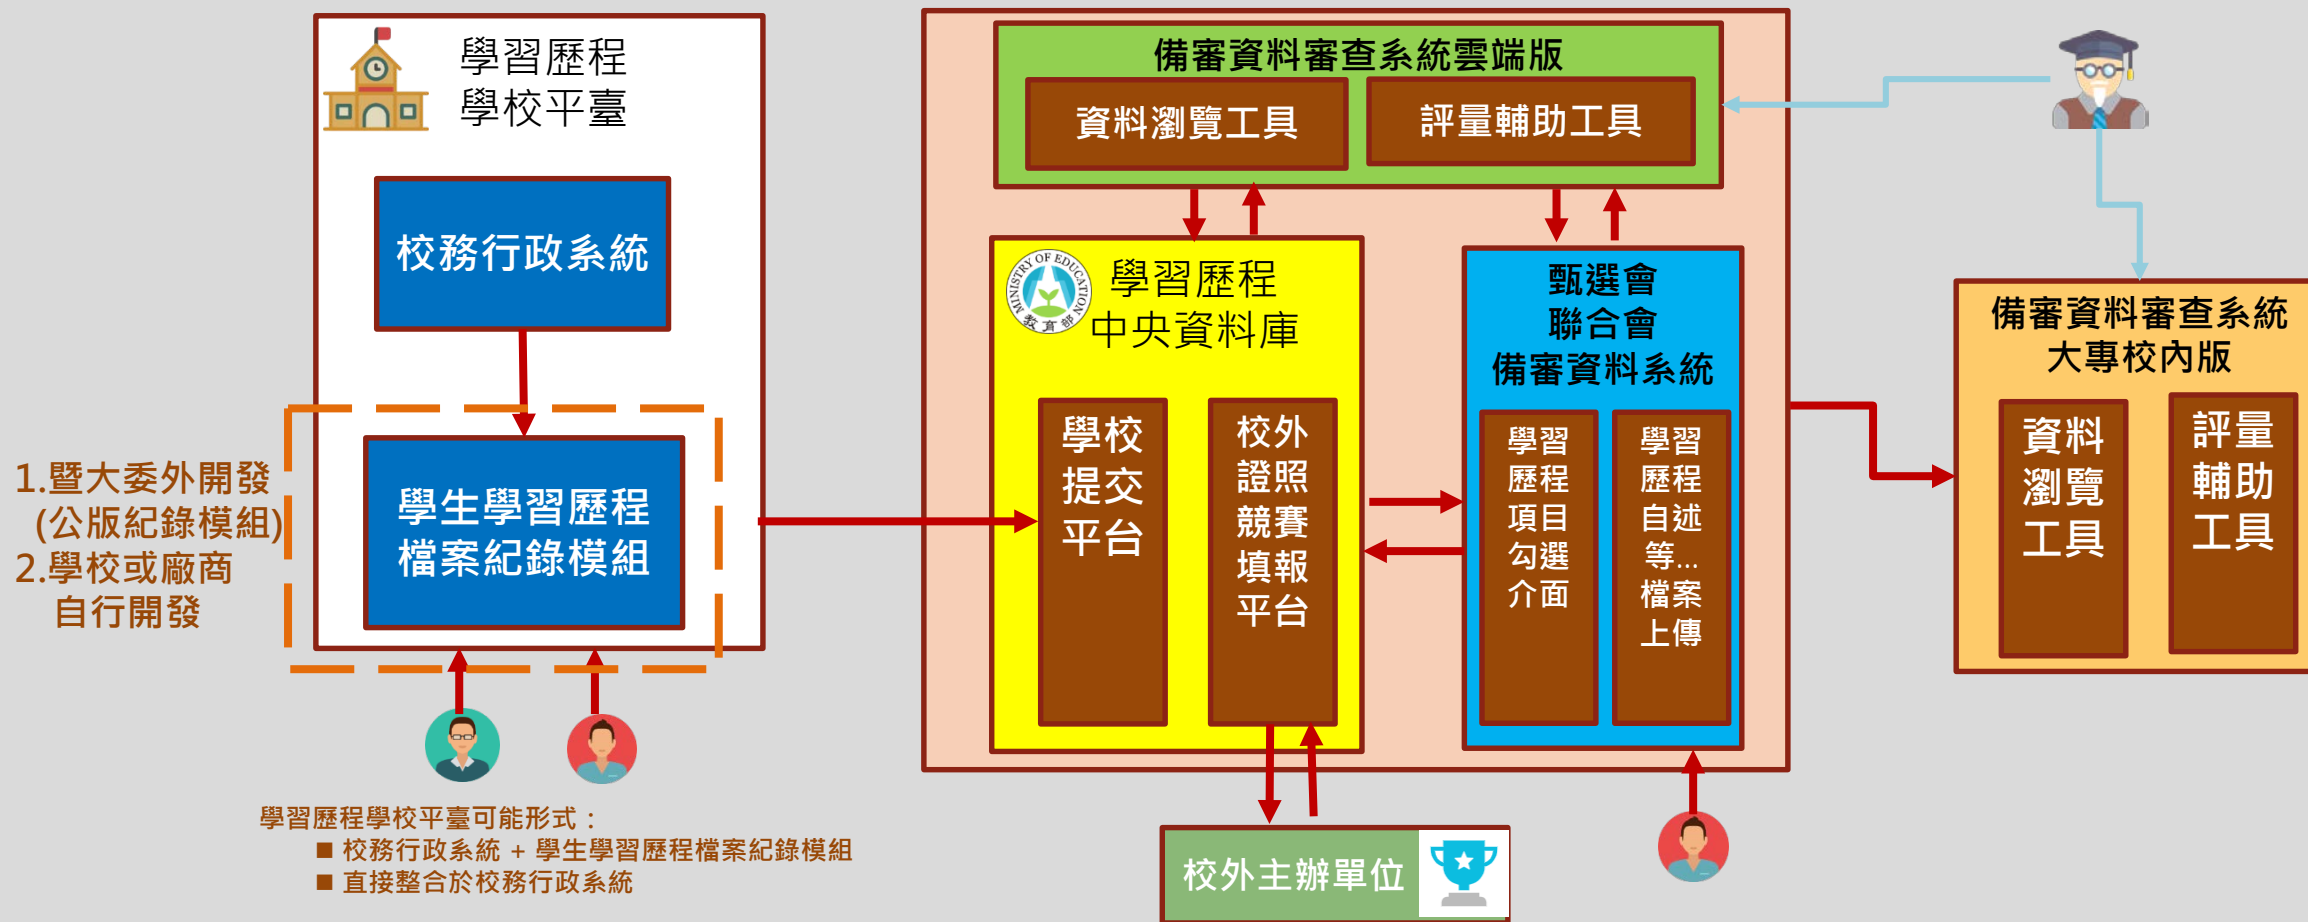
學習歷程
學校平臺

校務行政系統

學生學習歷程
檔案紀錄模組

1.暨大委外開發
(公版紀錄模組)
2.學校或廠商
自行開發

學習歷程學校平臺可能形式：
■ 校務行政系統 + 學生學習歷程檔案紀錄模組
■ 直接整合於校務行政系統

備審資料審查系統雲端版
資料瀏覽工具
評量輔助工具

MINISTRY OF EDUCATION
教育部

學習歷程
中央資料庫

學校
提交
平台

校外
證照
競賽
填報
平台

甄選會
聯合會
備審資料系統

學習
歷程
項目
勾選
介面

學習
歷程
自述
等...
檔案
上傳

校外主辦單位

備審資料審查系統
大專校內版

資料
瀏覽
工具

評量
輔助
工具